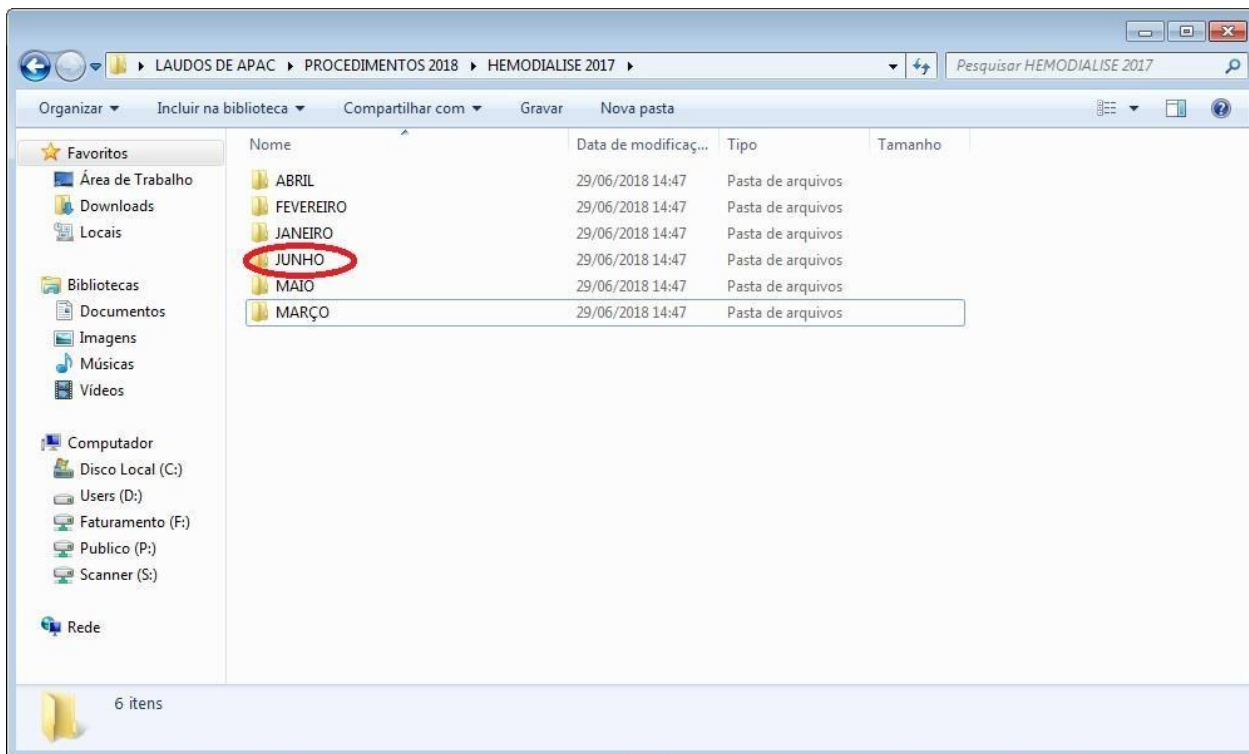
▸ LAUDOS DE APAC ▸ PROCEDIMENTOS 2018 ▸ HEMODIALISE 2017 ▸

Pesquisar HEMODIALISE 2017

Organizar ▾ Incluir na biblioteca ▾ Compartilhar com ▾ Gravar Nova pasta

Favoritos
Área de Trabalho
Downloads
Locais

Bibliotecas
Documentos
Imagens
Músicas
Vídeos

Computador
Disco Local (C:)
Users (D:)
Faturamento (F:)
Publico (P:)
Scanner (S:)

Rede

| Nome | Data de modificaç... | Tipo | Tamanho |
|---|---|---|---|
| ABRIL | 29/06/2018 14:47 | Pasta de arquivos | |
| FEVEREIRO | 29/06/2018 14:47 | Pasta de arquivos | |
| JANEIRO | 29/06/2018 14:47 | Pasta de arquivos | |
| JUNHO | 29/06/2018 14:47 | Pasta de arquivos | |
| MAIO | 29/06/2018 14:47 | Pasta de arquivos | |
| MARÇO | 29/06/2018 14:47 | Pasta de arquivos | |

6 itens